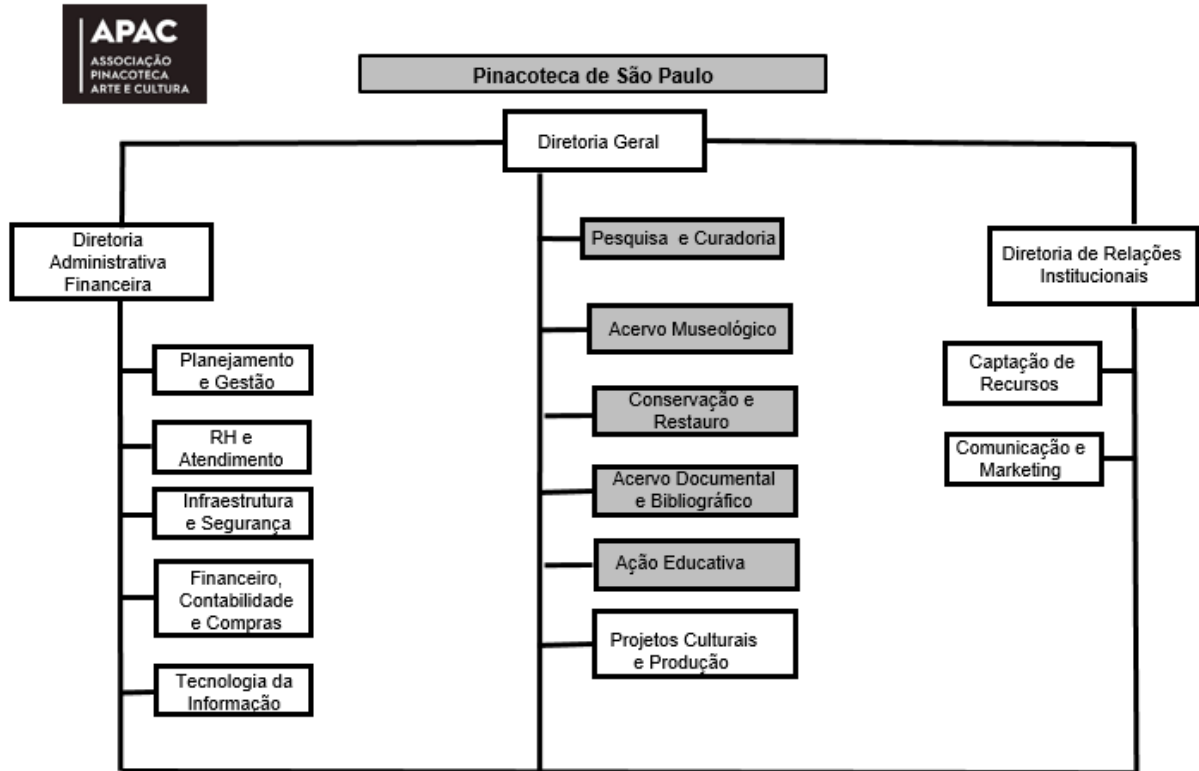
APAC
ASSOCIAÇÃO
PINACOTECA
ARTE E CULTURA

Pinacoteca de São Paulo

Diretoria Geral

Diretoria Administrativa Financeira

Planejamento e Gestão

RH e Atendimento

Infraestrutura e Segurança

Financeiro, Contabilidade e Compras

Tecnologia da Informação

Pesquisa e Curadoria

Acervo Museológico

Conservação e Restauro

Acervo Documental e Bibliográfico

Ação Educativa

Projetos Culturais e Produção

Diretoria de Relações Institucionais

Captação de Recursos

Comunicação e Marketing